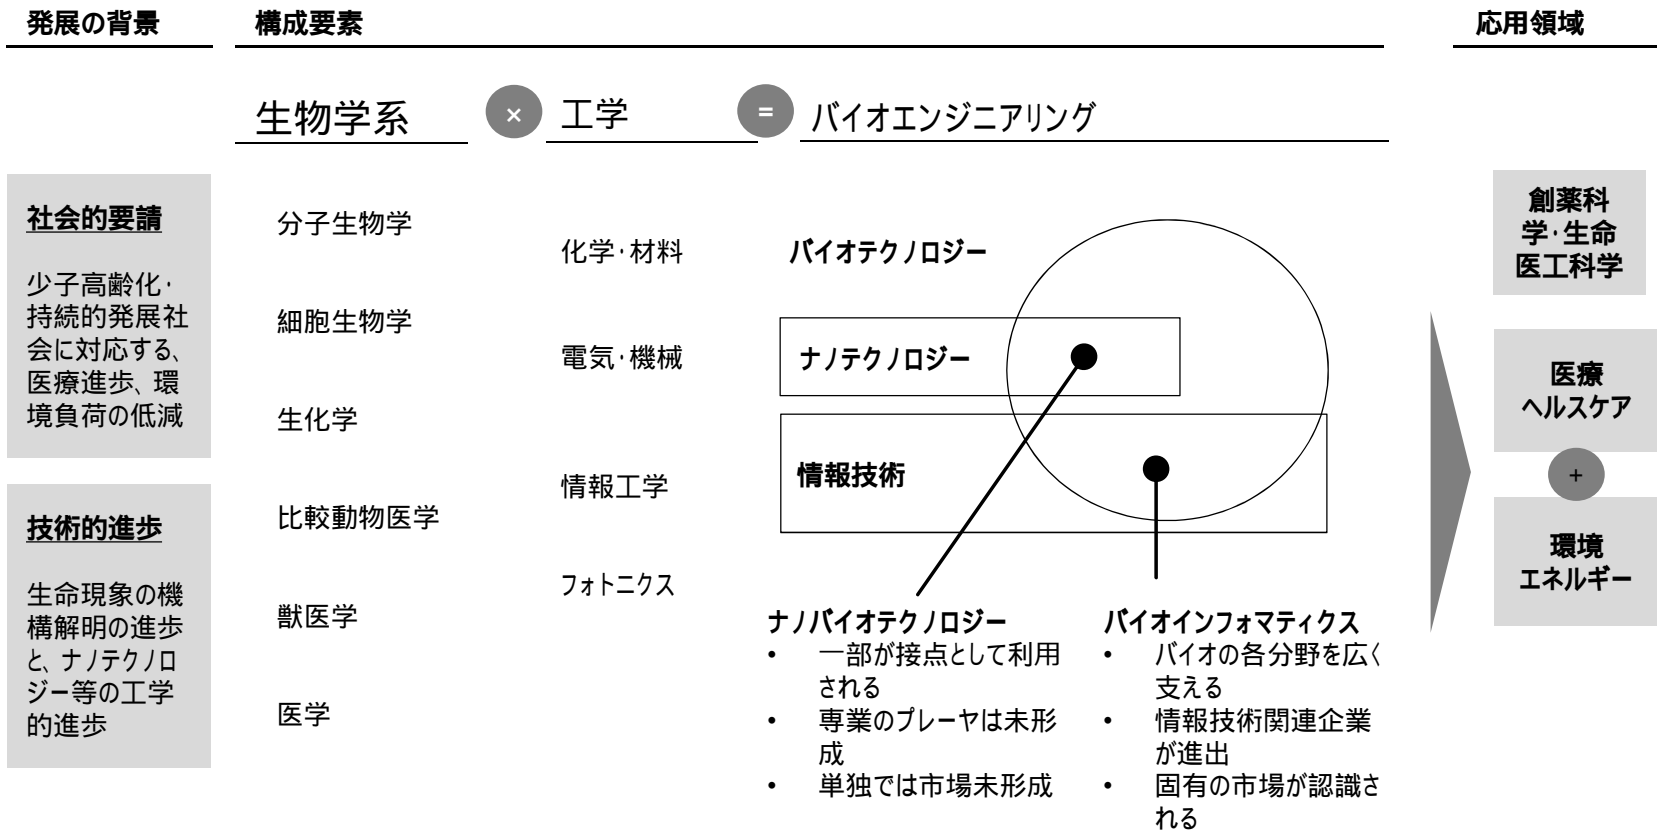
発展の背景

構成要素

応用領域

生物学系 × 工学 = バイオエンジニアリング

社会的要請

少子高齢化・持続的発展社会に対応する、医療進歩、環境負荷の低減

技術的進歩

生命現象の機構解明の進歩と、ナノテクノロジー等の工学的進歩

分子生物学

細胞生物学

生化学

比較動物医学

獣医学

医学

化学・材料

電気・機械

情報工学

フォトニクス

バイオテクノロジー

ナノテクノロジー

情報技術

ナノバイオテクノロジー
- 一部が接点として利用される
- 専業のプレーヤは未形成
- 単独では市場未形成

バイオインフォマティクス
- バイオの各分野を広く支える
- 情報技術関連企業が進出
- 固有の市場が認識される

創薬科学・生命医工科学

医療ヘルスケア

+

環境エネルギー